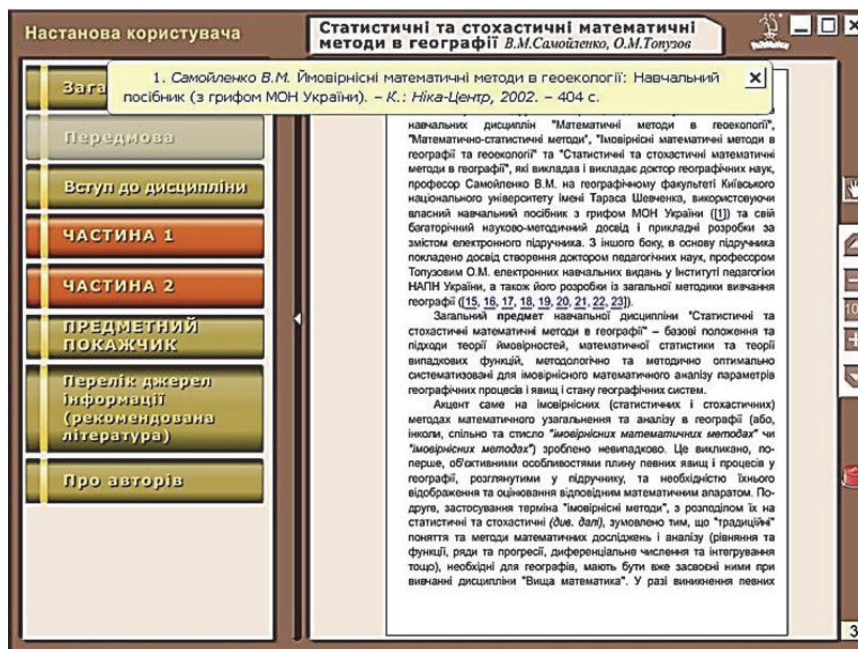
Настанова користувача

Статистичні та стохастичні математичні методи в географії В.М.Самойленко, О.М.Топузов

Зага

1. Самойленко В.М. Ймовірнісні математичні методи в геоекології: Навчальний посібник (з грифом МОН України). – К.: Ніка-Центр, 2002. – 404 с.

×

Передмова

Вступ до дисципліни

ЧАСТИНА 1

ЧАСТИНА 2

ПРЕДМЕТНИЙ ПОКАЖЧИК

Перелік джерел інформації (рекомендована література)

Про авторів

навчальних дисциплін "Математичні методи в геоекології", "Математико-статистичні методи", "Імовірнісні математичні методи в географії та геоекології" та "Статистичні та стохастичні математичні методи в географії", які викладав і викладає доктор географічних наук, професор Самойленко В.М. на географічному факультеті Київського національного університету імені Тараса Шевченка, використовуючи власний навчальний посібник з грифом МОН України ([1]) та свій багаторічний науково-методичний досвід і прикладні розробки за змістом електронного підручника. З іншого боку, в основу підручника покладено досвід створення доктором педагогічних наук, професором Топузовим О.М. електронних навчальних видань у Інституті педагогіки НАПН України, а також його розробки із загальної методики вивчення географії ([15, 16, 17, 18, 19, 20, 21, 22, 23]).

Загальний предмет навчальної дисципліни "Статистичні та стохастичні математичні методи в географії" – базові положення та підходи теорії ймовірностей, математичної статистики та теорії випадкових функцій, методологічно та методично оптимально систематизовані для імовірнісного математичного аналізу параметрів географічних процесів і явищ і стану географічних систем.

Акцент саме на імовірнісних (статистичних і стохастичних) методах математичного узагальнення та аналізу в географії (або, інколи, спільно та стисло "імовірнісних математичних методах" чи "імовірнісних методах") зроблено невипадково. Це викликано, по-перше, об'єктивними особливостями плину певних явищ і процесів у географії, розглянутими у підручнику, та необхідністю їхнього відображення та оцінювання відповідним математичним апаратом. По-друге, застосування терміна "імовірнісні методи", з розподілом їх на статистичні та стохастичні (див. далі), зумовлено тим, що "традиційні" поняття та методи математичних досліджень і аналізу (рівняння та функції, ряди та прогресії, диференціальне числення та інтегрування тощо), необхідні для географів, мають бути вже засвоєні ними при вивчанні дисципліни "Вища математика". У разі виникнення певних

10

3